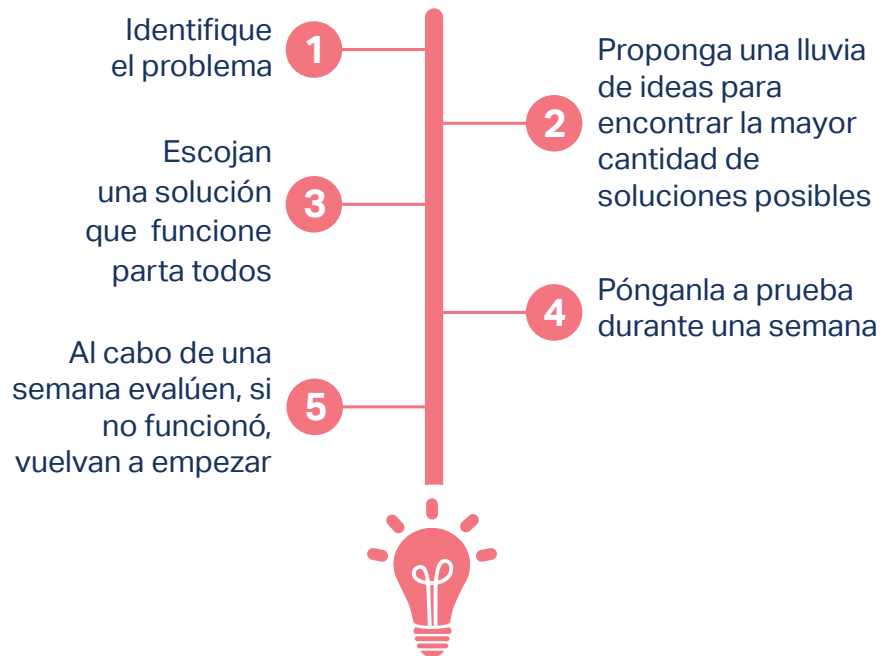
Identifique el problema

1

2

Proponga una lluvia de ideas para encontrar la mayor cantidad de soluciones posibles

Escojan una solución que funcione parta todos

3

4

Pónganla a prueba durante una semana

Al cabo de una semana evalúen, si no funcionó, vuelvan a empezar

5